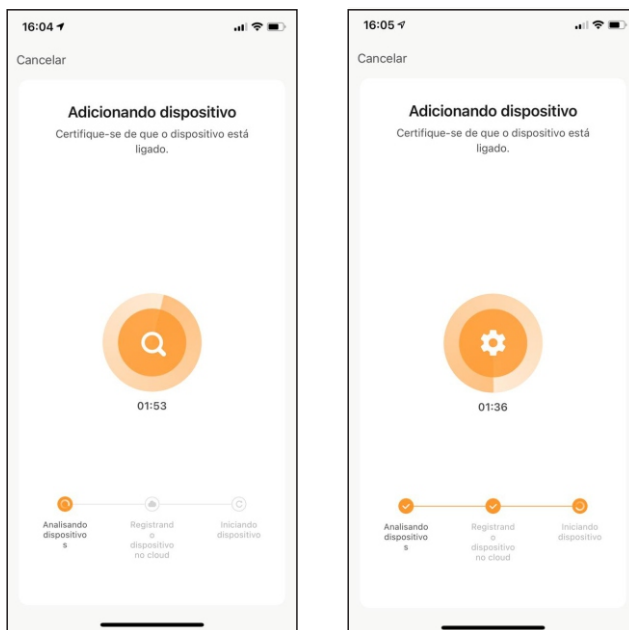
16:04

Cancelar

Adicionando dispositivo

Certifique-se de que o dispositivo está ligado.

01:53

Analisando dispositivos

Registrando o dispositivo no cloud

Iniciando dispositivo

16:05

Cancelar

Adicionando dispositivo

Certifique-se de que o dispositivo está ligado.

01:36

Analisando dispositivos

Registrando o dispositivo no cloud

Iniciando dispositivo